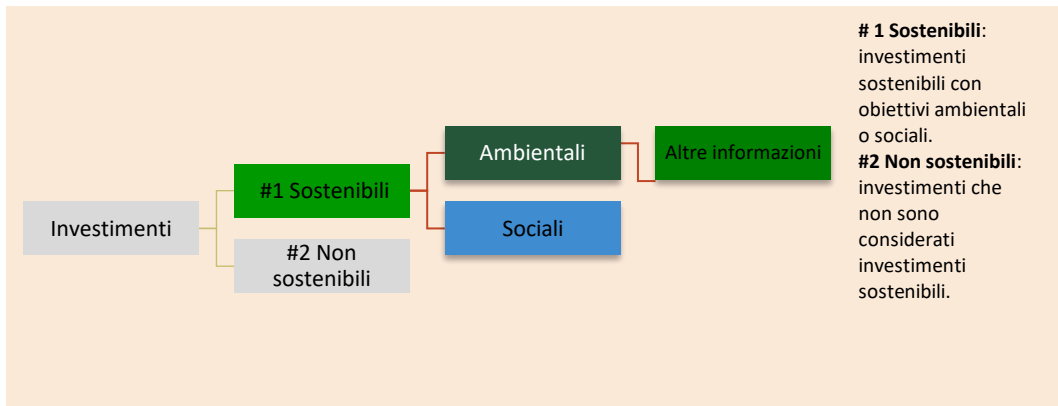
Investimenti

#1 Sostenibili

#2 Non sostenibili

Ambientali

Sociali

Altre informazioni

**# 1 Sostenibili**: investimenti sostenibili con obiettivi ambientali o sociali.
**#2 Non sostenibili**: investimenti che non sono considerati investimenti sostenibili.